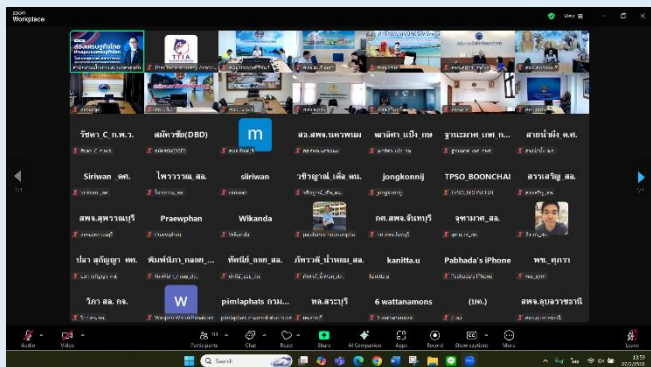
zoom Workplace

View

TTIA

รัชดา_C_ท.ท.ว.

สมัคร์ชัย(DBD)

m

สอ.สพจ.นครพนม

พาณิชา_แป้ง_กอ

ฐานเวลาท_เทศ_ก...

สายน้ำผึ้ง_พ.ท.

Siriwan_สค.

ไพรวรรณ_สอ.

siriwan

วชิรญาณ์_เต้ย_พบ.

jongkonnij

TPSO_BOONCHAI

สาวเจริญ_สอ.

สพจ.สุพรรณบุรี

Praewphan

Wikanda

กต.สพจ.จันทบุรี

จุฑามาศ_สอ.

ปิยา_สุกัญญา_พศ.

พิมพ์นิภา_กอยก_...

ทัศนีย์_ถอก_สอ.

ภัทรวดี_น้ำหอม_สอ.

kanitta.u

Pabhada's iPhone

พช._ศุภรา

วิภา_สอ.กจ.

W

pimlaphats กาม...

หล.สระบุรี

6 wattanamons

(นค.)

สพจ.อุบลราชธานี

Audio

Video

Participants

Chat

React

Share

AI Companion

Apps

Record

Show captions

More

Leave

Search

1/4

1/4